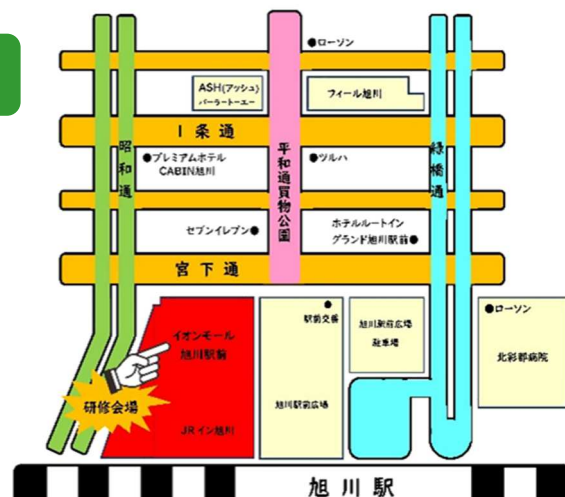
●ローソン

ASH(アッシュ)
パーラートーエー

フィール旭川

1条通

昭和通

平和通買物公園

緑橋通

●プレミアムホテル CABIN旭川

●ツルハ

セブンイレブン●

ホテルルートイン グランド旭川駅前●

宮下通

イオンモール 旭川駅前

研修会場

JRイン旭川

●
駅前交番

旭川駅前広場 駐車場

旭川駅前広場

●ローソン

北彩都病院

旭川駅